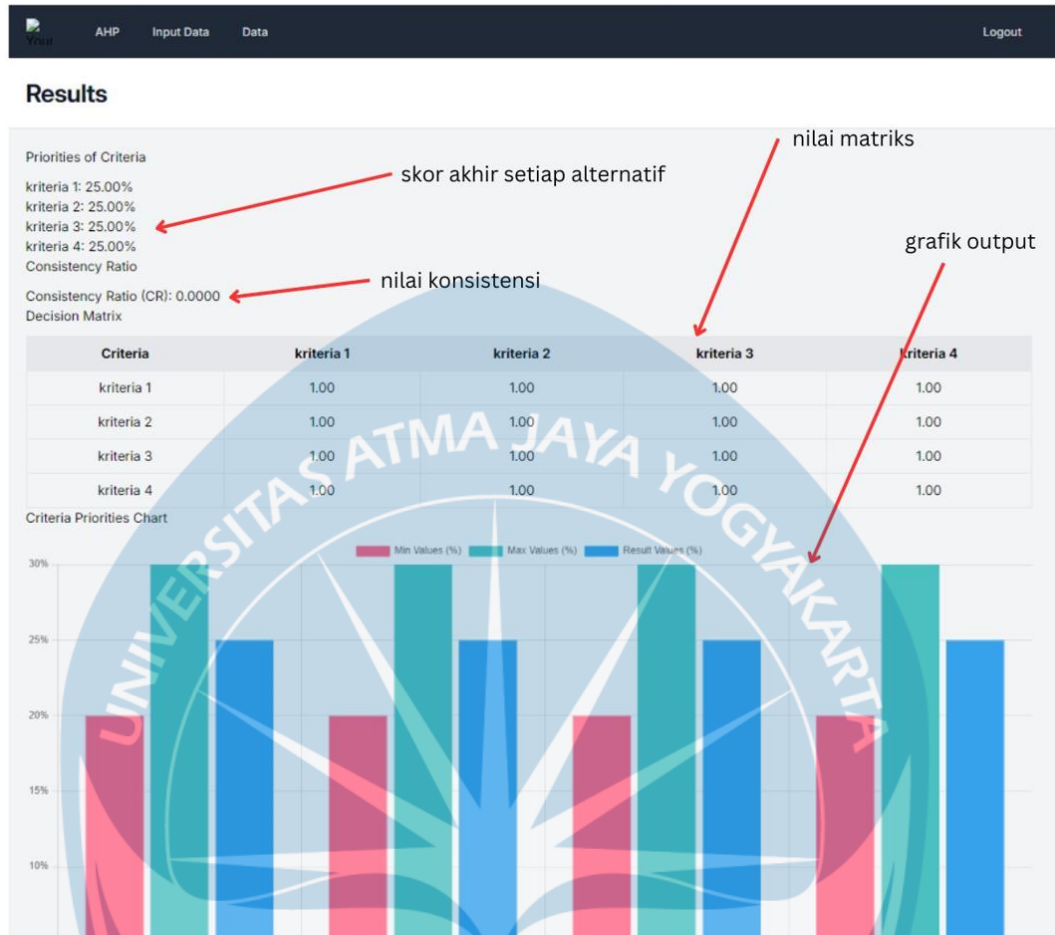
Your AHP Input Data Data Logout

Results

Priorities of Criteria

kriteria 1: 25.00%
kriteria 2: 25.00%
kriteria 3: 25.00%
kriteria 4: 25.00%
Consistency Ratio

Consistency Ratio (CR): 0.0000
Decision Matrix

skor akhir setiap alternatif

nilai konsistensi

nilai matriks

grafik output

| Criteria | kriteria 1 | kriteria 2 | kriteria 3 | kriteria 4 |
|---|---|---|---|---|
| kriteria 1 | 1.00 | 1.00 | 1.00 | 1.00 |
| kriteria 2 | 1.00 | 1.00 | 1.00 | 1.00 |
| kriteria 3 | 1.00 | 1.00 | 1.00 | 1.00 |
| kriteria 4 | 1.00 | 1.00 | 1.00 | 1.00 |

Criteria Priorities Chart

Min Values (%) Max Values (%) Result Values (%)

30%
25%
20%
15%
10%

UNIVERSITAS ATMA JAYA YOGYAKARTA